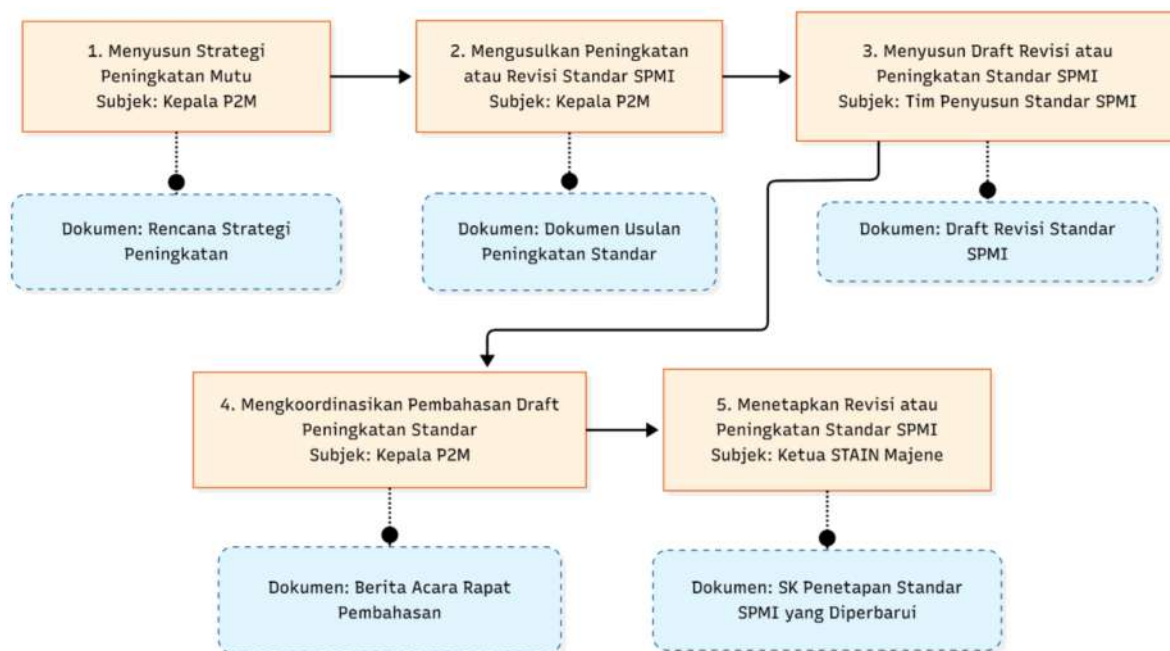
1. Menyusun Strategi Peningkatan Mutu
Subjek: Kepala P2M

Dokumen: Rencana Strategi Peningkatan

2. Mengusulkan Peningkatan atau Revisi Standar SPMI
Subjek: Kepala P2M

Dokumen: Dokumen Usulan Peningkatan Standar

3. Menyusun Draft Revisi atau Peningkatan Standar SPMI
Subjek: Tim Penyusun Standar SPMI

Dokumen: Draft Revisi Standar SPMI

4. Mengkoordinasikan Pembahasan Draft Peningkatan Standar
Subjek: Kepala P2M

Dokumen: Berita Acara Rapat Pembahasan

5. Menetapkan Revisi atau Peningkatan Standar SPMI
Subjek: Ketua STAIN Majene

Dokumen: SK Penetapan Standar SPMI yang Diperbarui